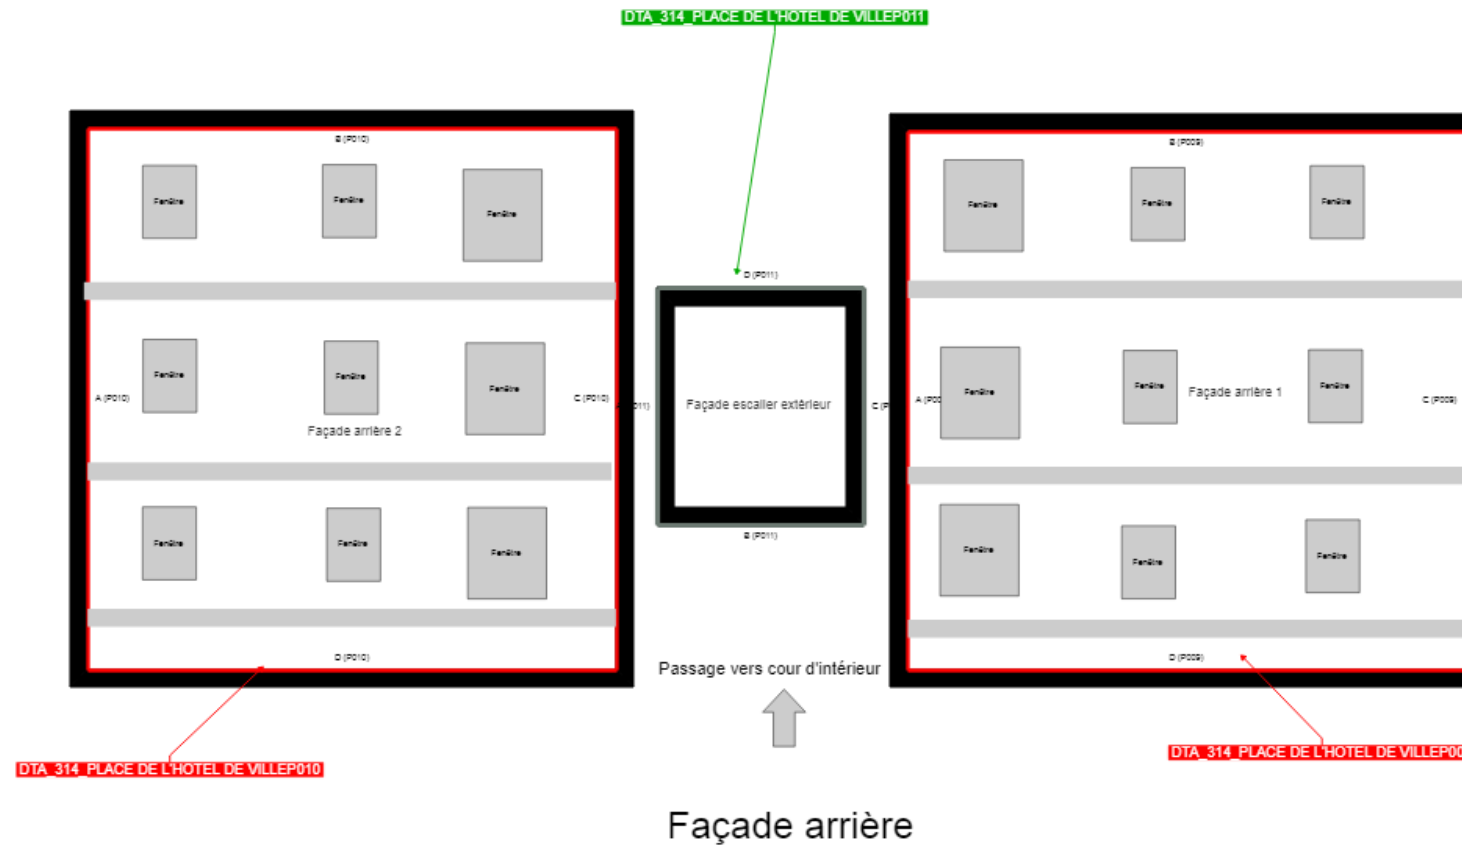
DTA_314_PLACE DE L'HOTEL DE VILLEP011

B (P010)

Fenêtre

Fenêtre

Fenêtre

A (P010)

Fenêtre

Fenêtre

Fenêtre

C (P010)

Façade arrière 2

Fenêtre

Fenêtre

Fenêtre

D (P010)

D (P011)

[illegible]011

Façade escalier extérieur

C (P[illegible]

B (P011)

B (P009)

Fenêtre

Fenêtre

Fenêtre

A (P00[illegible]

Fenêtre

Fenêtre

Façade arrière 1

Fenêtre

C (P009)

Fenêtre

Fenêtre

Fenêtre

D (P009)

Passage vers cour d'intérieur

DTA_314_PLACE DE L'HOTEL DE VILLEP010

DTA_314_PLACE DE L'HOTEL DE VILLEP00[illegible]

Façade arrière